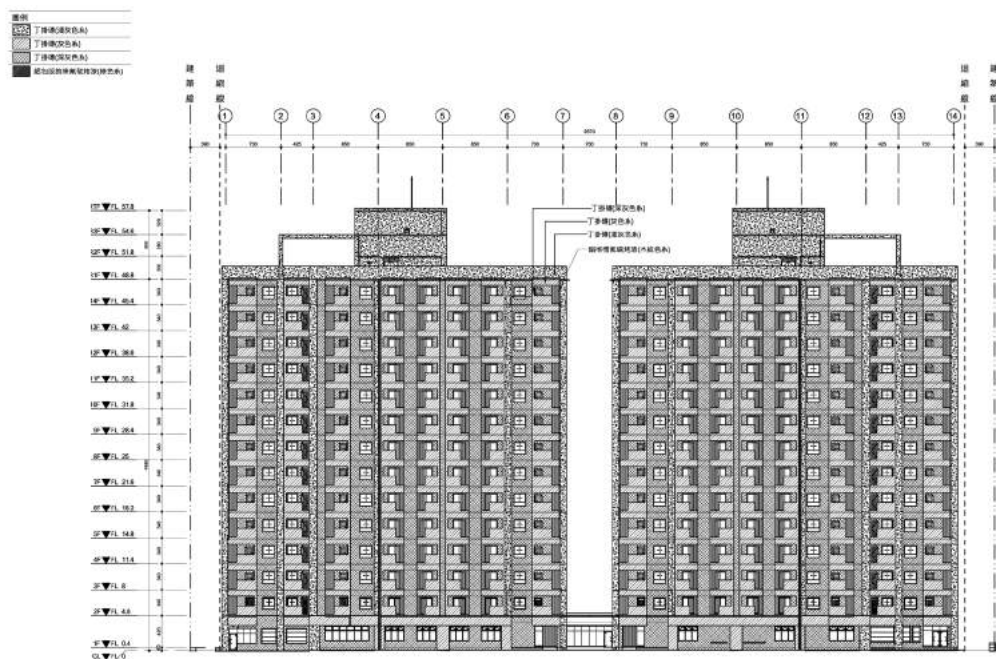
圖例
丁掛磚(淺灰色系)
丁掛磚(深灰色系)
丁掛磚(深灰色系)
鋁包鋼/金屬格柵(綠色系)

建築線
退縮線
退縮線
建築線

1 2 3 4 5 6 7 8 9 10 11 12 13 14

丁掛磚(深灰色系)
丁掛磚(灰色系)
丁掛磚(淺灰色系)
鋁包鋼/金屬格柵(木紋色系)

R3F FL 57.8
R2F FL 54.6
R1F FL 51.8
15F FL 48.8
14F FL 45.4
13F FL 42
12F FL 38.6
11F FL 35.2
10F FL 31.8
9F FL 28.4
8F FL 25
7F FL 21.6
6F FL 18.2
5F FL 14.8
4F FL 11.4
3F FL 8
2F FL 4.6
1F FL 0.4
GL FL 0